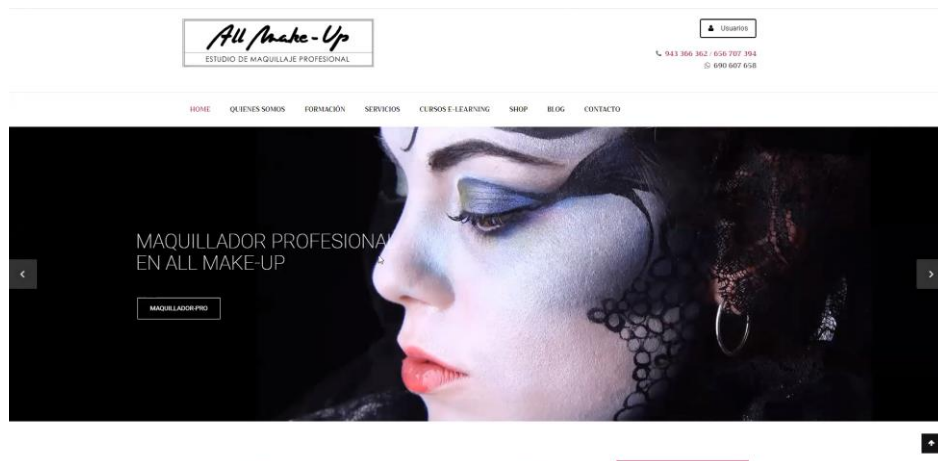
All Make-Up
ESTUDIO DE MAQUILLAJE PROFESIONAL

Usuarios

943 366 362 / 656 707 394
690 607 658

HOME QUIENES SOMOS FORMACIÓN SERVICIOS CURSOS E-LEARNING SHOP BLOG CONTACTO

MAQUILLADOR PROFESIONAL
EN ALL MAKE-UP

MAQUILLADOR-PRO